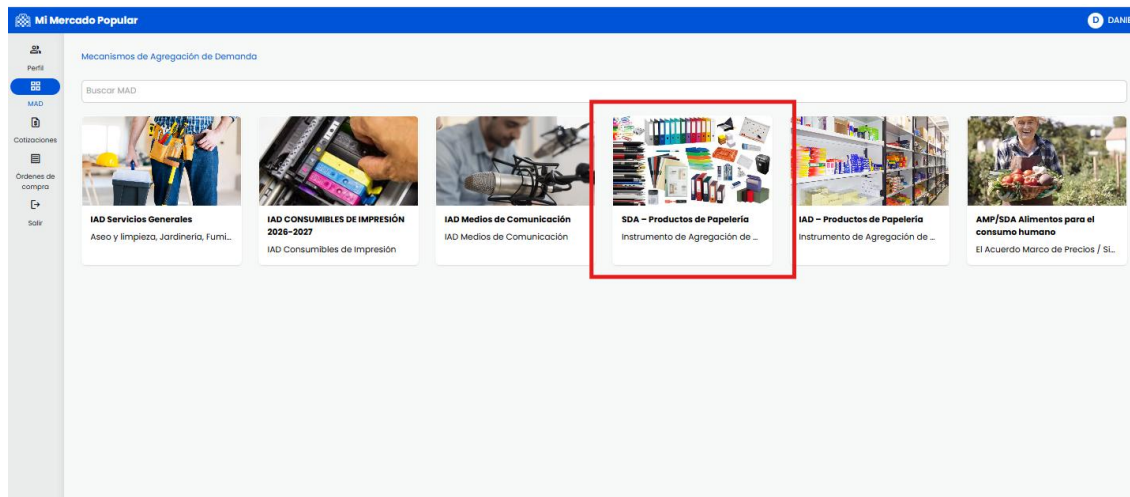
Mi Mercado Popular

D DANI

Perfil

MAD

Cotizaciones

Órdenes de compra

Salir

Mecanismos de Agregación de Demanda

Buscar MAD

IAD Servicios Generales
Aseo y limpieza, Jardineria, Fumi...

IAD CONSUMIBLES DE IMPRESIÓN 2026-2027
IAD Consumibles de Impresión

IAD Medios de Comunicación
IAD Medios de Comunicación

SDA – Productos de Papelería
Instrumento de Agregación de ...

IAD – Productos de Papelería
Instrumento de Agregación de ...

AMP/SDA Alimentos para el consumo humano
El Acuerdo Marco de Precios / Si...